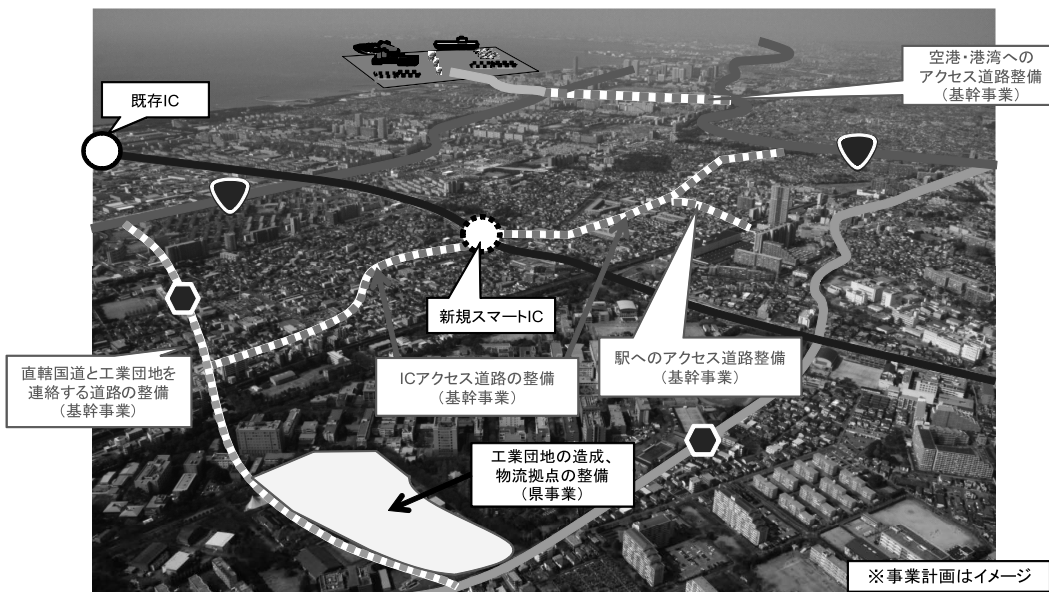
空港・港湾へのアクセス道路整備（基幹事業）

既存IC

新規スマートIC

直轄国道と工業団地を連絡する道路の整備（基幹事業）

ICアクセス道路の整備（基幹事業）

駅へのアクセス道路整備（基幹事業）

工業団地の造成、物流拠点の整備（県事業）

※事業計画はイメージ